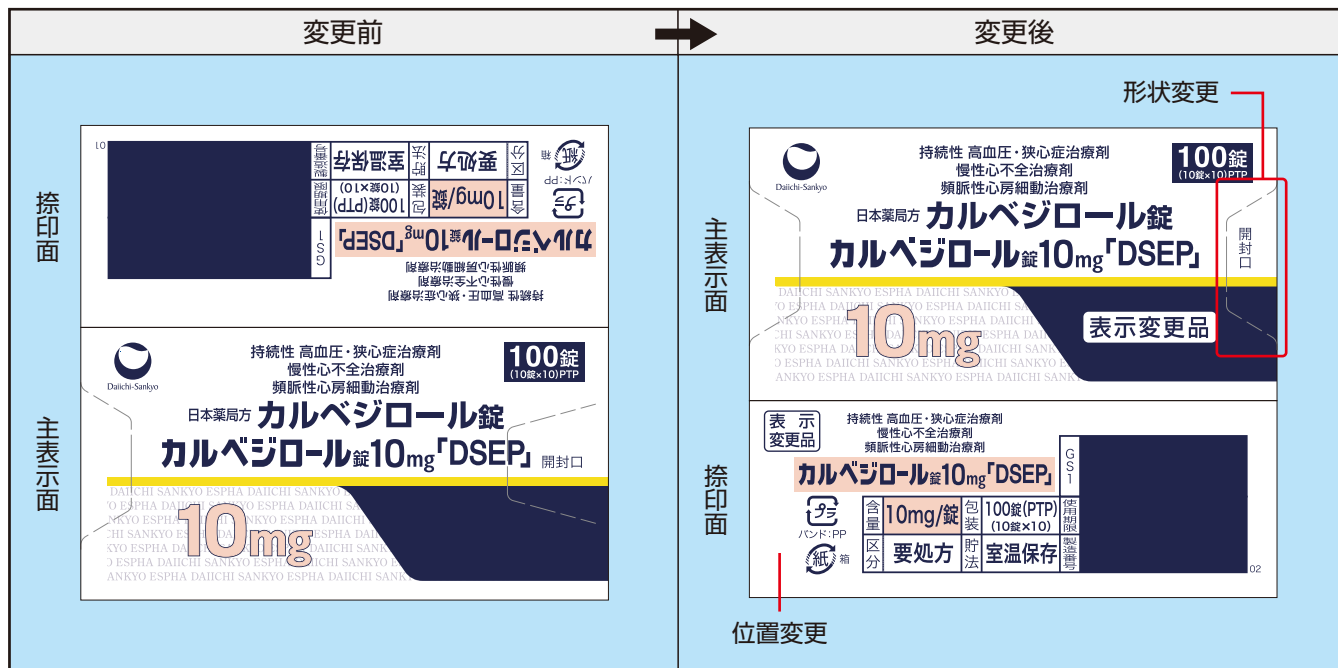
変更前

変更後

捺印面

01

要処方 室温保存 区分 貯法 製造番号

10mg/錠 100錠(PTP) (10錠×10) 含量 包装 使用期限

カルベジロール錠10mg「DSEP」 GS1

持続性 高血圧・狭心症治療剤
慢性心不全治療剤
頻脈性心房細動治療剤

バンド:PP 紙 箱

主表示面

Daiichi-Sankyo

持続性 高血圧・狭心症治療剤
慢性心不全治療剤
頻脈性心房細動治療剤

100錠 (10錠×10)PTP

日本薬局方 カルベジロール錠
カルベジロール錠10mg「DSEP」

開封口

DAIICHI SANKYO ESPHA DAIICHI SANKYO ESPHA DAIICHI SANKYO

10mg

形状変更

Daiichi-Sankyo

持続性 高血圧・狭心症治療剤
慢性心不全治療剤
頻脈性心房細動治療剤

100錠 (10錠×10)PTP

主表示面

日本薬局方 カルベジロール錠
カルベジロール錠10mg「DSEP」

開封口

DAIICHI SANKYO ESPHA DAIICHI SANKYO ESPHA DAIICHI SANKYO

10mg

表示変更品

表示変更品

持続性 高血圧・狭心症治療剤
慢性心不全治療剤
頻脈性心房細動治療剤

捺印面

カルベジロール錠10mg「DSEP」

GS1

含量 10mg/錠 包装 100錠(PTP) (10錠×10) 使用期限

バンド:PP

区分 要処方 貯法 室温保存 製造番号

紙 箱

02

位置変更